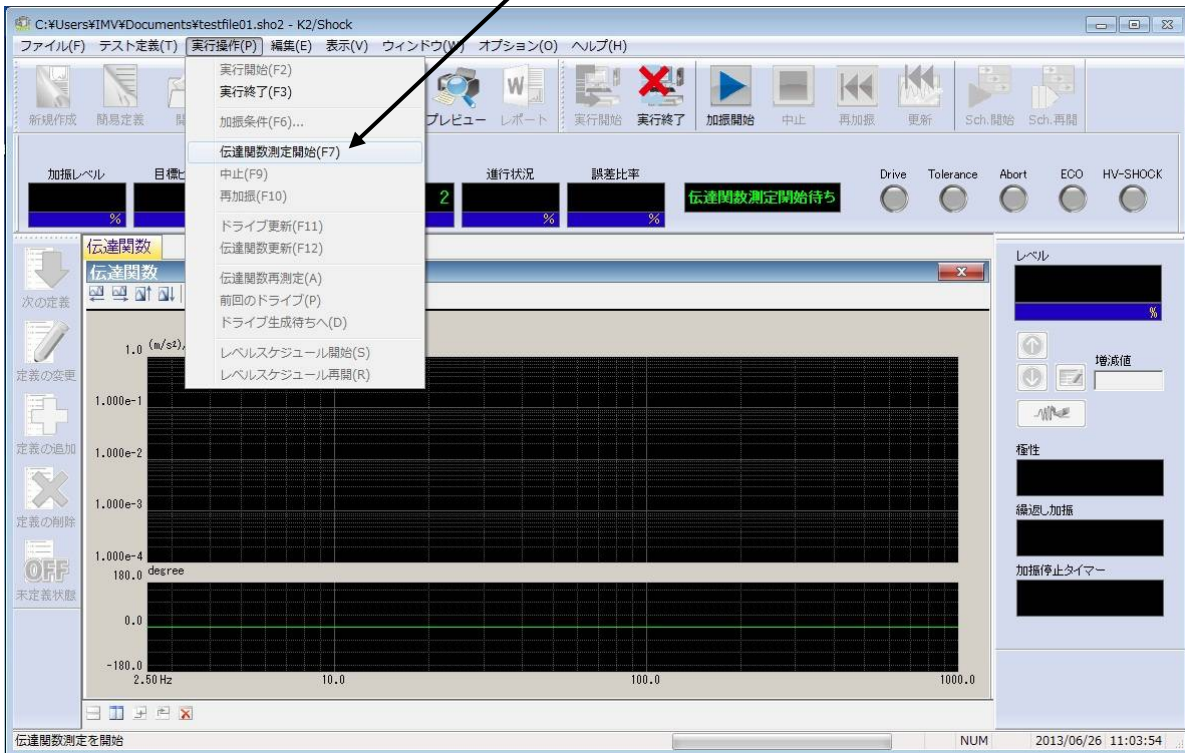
C:¥Users¥IMV¥Documents¥testfile01.sho2 - K2/Shock

ファイル(F) テスト定義(T) 実行操作(P) 編集(E) 表示(V) ウィンドウ(W) オプション(O) ヘルプ(H)

実行開始(F2)
実行終了(F3)
加振条件(F6)...
伝達関数測定開始(F7)
中止(F9)
再加振(F10)
ドライブ更新(F11)
伝達関数更新(F12)
伝達関数再測定(A)
前回のドライブ(P)
ドライブ生成待ちへ(D)
レベルスケジュール開始(S)
レベルスケジュール再開(R)

新規作成 簡易定義 プレビュー レポート 実行開始 実行終了 加振開始 中止 再加振 更新 Sch.開始 Sch.再開

加振レベル 目標 進行状況 誤差比率
% 2 % %
伝達関数測定開始待ち
Drive Tolerance Abort ECO HV-SHOCK

伝達関数
伝達関数

次の定義
定義の変更
定義の追加
定義の削除
OFF
未定義状態

1.0 (m/s²)
1.000e-1
1.000e-2
1.000e-3
1.000e-4
180.0 degree
0.0
-180.0
2.50 Hz 10.0 100.0 1000.0

レベル
%
増減値
極性
繰返し加振
加振停止タイマー

伝達関数測定を開始
NUM 2013/06/26 11:03:54